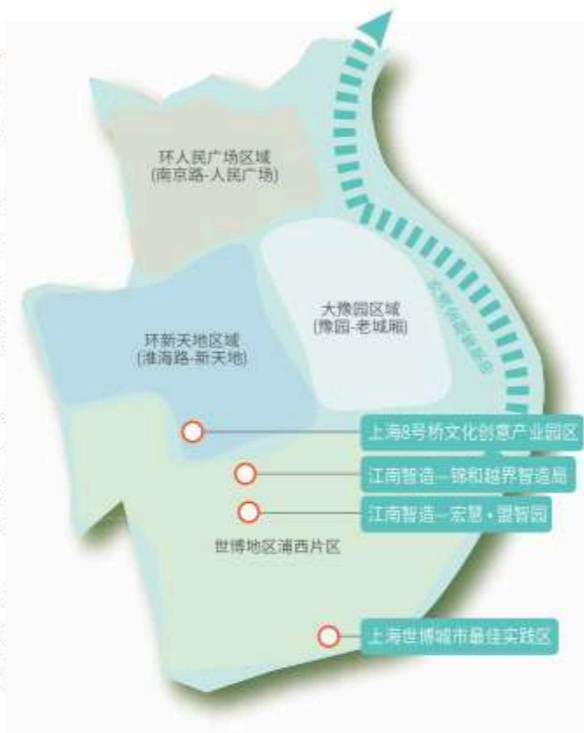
环人民广场区域
(南京路-人民广场)

大豫园区域
(豫园-老城厢)

环新天地区域
(淮海路-新天地)

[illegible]

上海8号桥文化创意产业园区

江南智造—锦和越界智造局

江南智造—宏慧•盟智园

世博地区浦西片区

上海世博城市最佳实践区